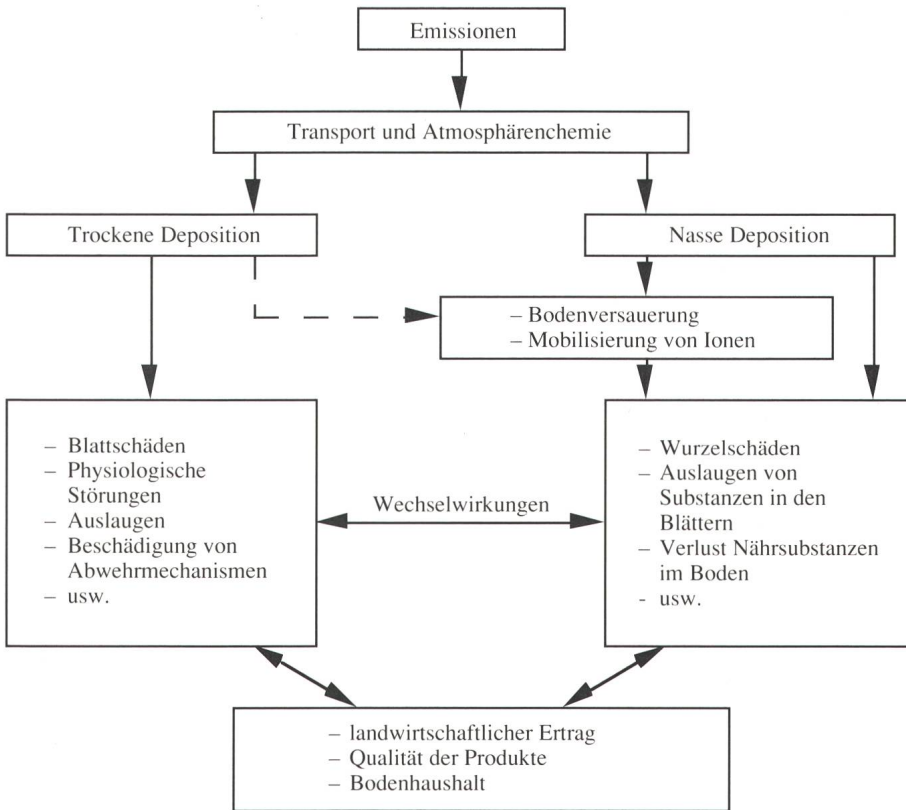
Emissionen

Transport und Atmosphärenchemie

Trockene Deposition

Nasse Deposition

– Bodenversauerung
– Mobilisierung von Ionen

– Blattschäden
– Physiologische Störungen
– Auslaugen
– Beschädigung von Abwehrmechanismen
– usw.

Wechselwirkungen

– Wurzelschäden
– Auslaugen von Substanzen in den Blättern
– Verlust Nährsubstanzen im Boden
- usw.

– landwirtschaftlicher Ertrag
– Qualität der Produkte
– Bodenhaushalt